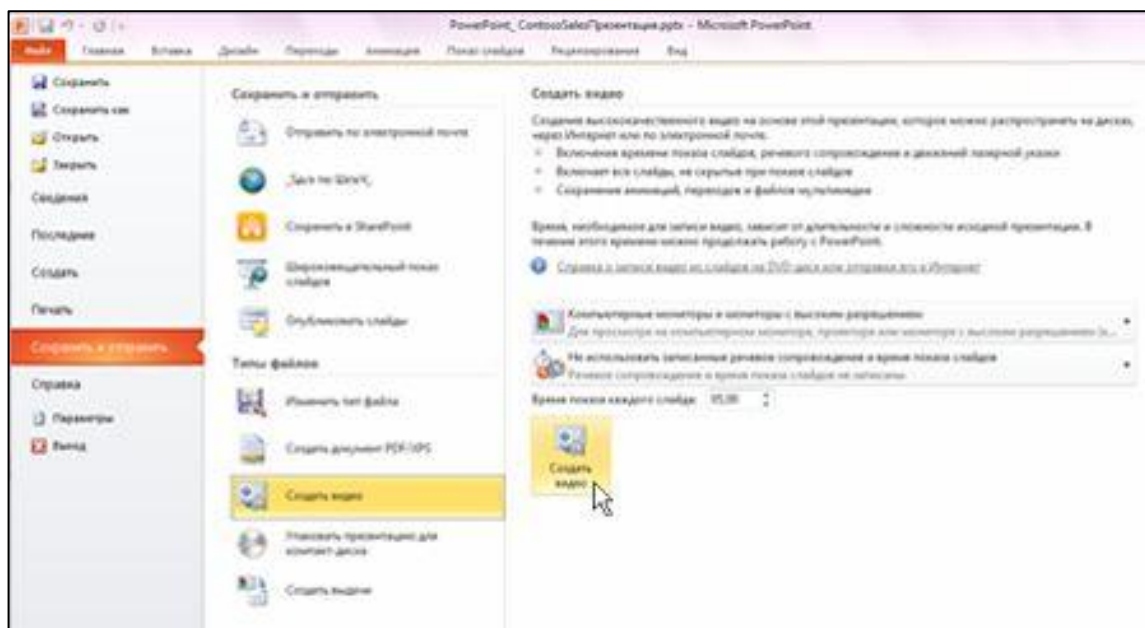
PowerPoint_ContosoSalesПрезентация.pptx - Microsoft PowerPoint

Файл Главная Вставка Дизайн Переходы Анимация Показ слайдов Рецензирование Вид

Сохранить
Сохранить как
Открыть
Закрыть
Сведения
Последние
Создать
Печать
Сохранить и отправить
Справка
Параметры
Выход

Сохранить и отправить

Отправить по электронной почте
Сохранить в SkyDrive
Сохранить в SharePoint
Широковещательный показ слайдов
Опубликовать слайды

Типы файлов

Изменить тип файла
Создать документ PDF/XPS
Создать видео
Упаковать презентацию для компакт-диска
Создать выдачи

Создать видео

Создание высококачественного видео на основе этой презентации, которое можно распространять на дисках, через Интернет или по электронной почте.
Включение времени показа слайдов, речевого сопровождения и движений лазерной указки
Включает все слайды, не скрытые при показе слайдов
Сохранение анимаций, переходов и файлов мультимедиа

Время, необходимое для записи видео, зависит от длительности и сложности исходной презентации. В течение этого времени можно продолжать работу с PowerPoint.

Справка о записи видео из слайдов на DVD-диск или отправке его в Интернет

Компьютерные мониторы и мониторы с высоким разрешением
Для просмотра на компьютерном мониторе, проекторе или мониторе с высоким разрешением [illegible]

Не использовать записанные речевое сопровождение и время показа слайдов
Речевое сопровождение и время показа слайдов не записаны

Время показа каждого слайда: 05,00

Создать видео